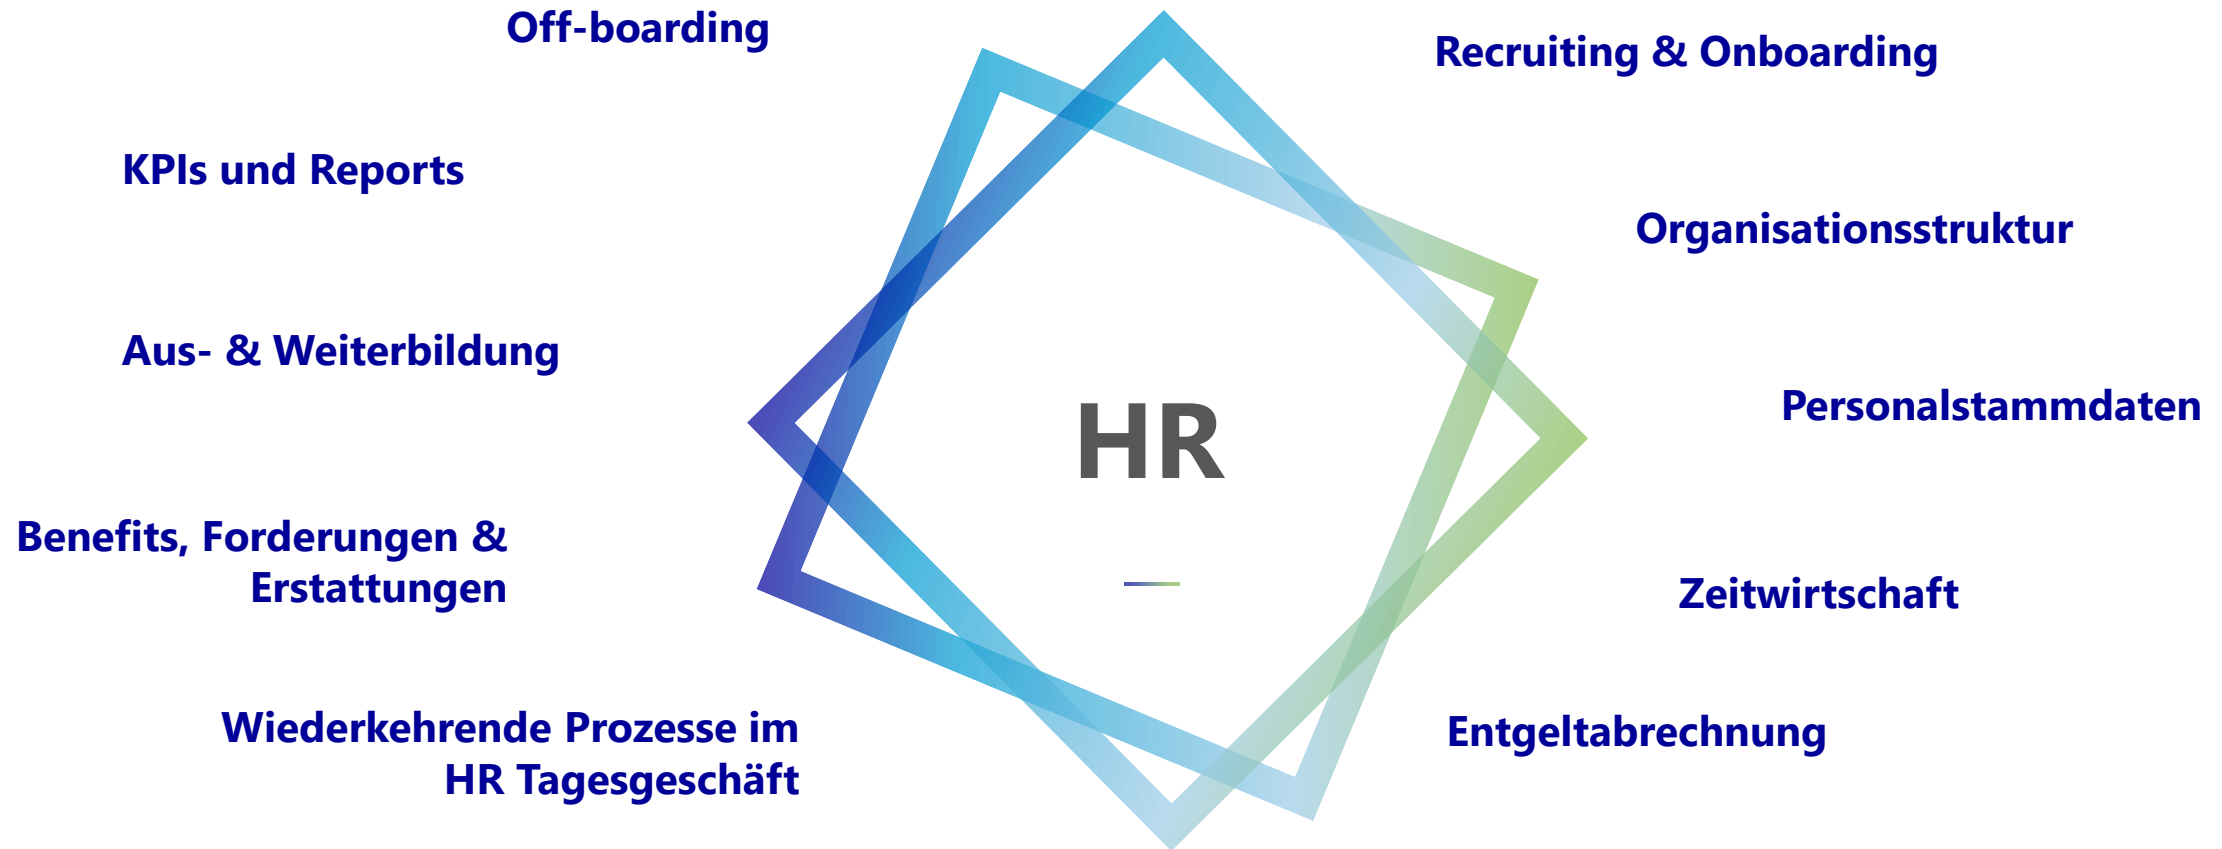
Off-boarding

Recruiting & Onboarding

KPIs und Reports

Organisationsstruktur

Aus- & Weiterbildung

HR

Personalstammdaten

Benefits, Forderungen & Erstattungen

Zeitwirtschaft

Wiederkehrende Prozesse im HR Tagesgeschäft

Entgeltabrechnung